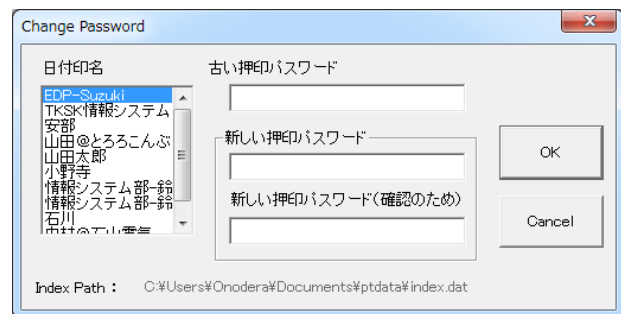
Change Password

日付印名

EDP-Suzuki
TKSK情報システム
安部
山田@とろろこんぶ
山田太郎
小野寺
情報システム部-鈴
情報システム部-鈴
石川
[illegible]

古い押印パスワード

新しい押印パスワード

新しい押印パスワード(確認のため)

OK

Cancel

Index Path :   C:¥Users¥Onodera¥Documents¥ptdata¥index.dat